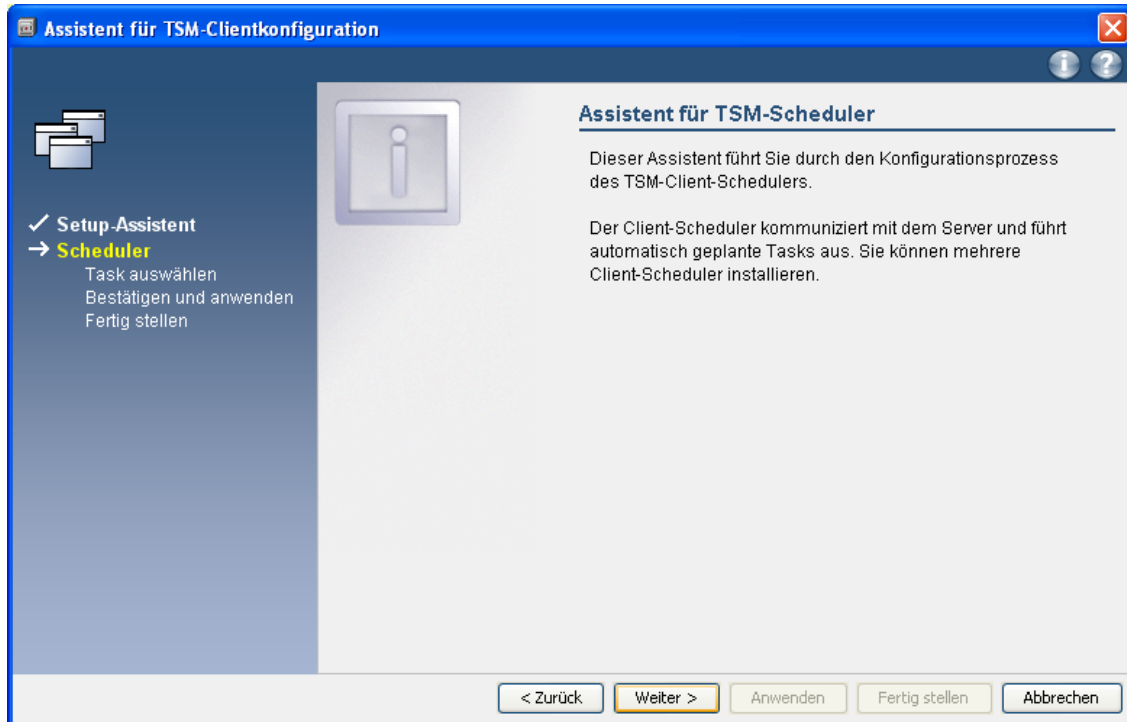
Assistent für TSM-Clientkonfiguration

✓ Setup-Assistent
→ Scheduler
Task auswählen
Bestätigen und anwenden
Fertig stellen

Assistent für TSM-Scheduler

Dieser Assistent führt Sie durch den Konfigurationsprozess des TSM-Client-Schedulers.

Der Client-Scheduler kommuniziert mit dem Server und führt automatisch geplante Tasks aus. Sie können mehrere Client-Scheduler installieren.

< Zurück | Weiter > | Anwenden | Fertig stellen | Abbrechen